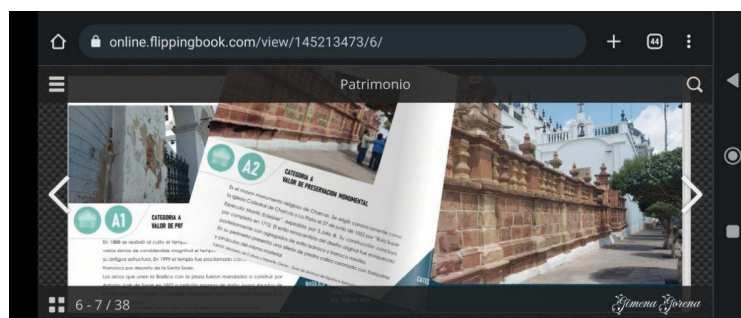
online.flippingbook.com/view/145213473/6/

44

Patrimonio

A2

CATEGORIA A
VALOR DE PRESERVACION MONUMENTAL

A1

CATEGORIA A
VALOR DE PRE

En 1888 se realizó el culto al templo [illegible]

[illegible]

6 - 7 / 38

Gimena Gorena